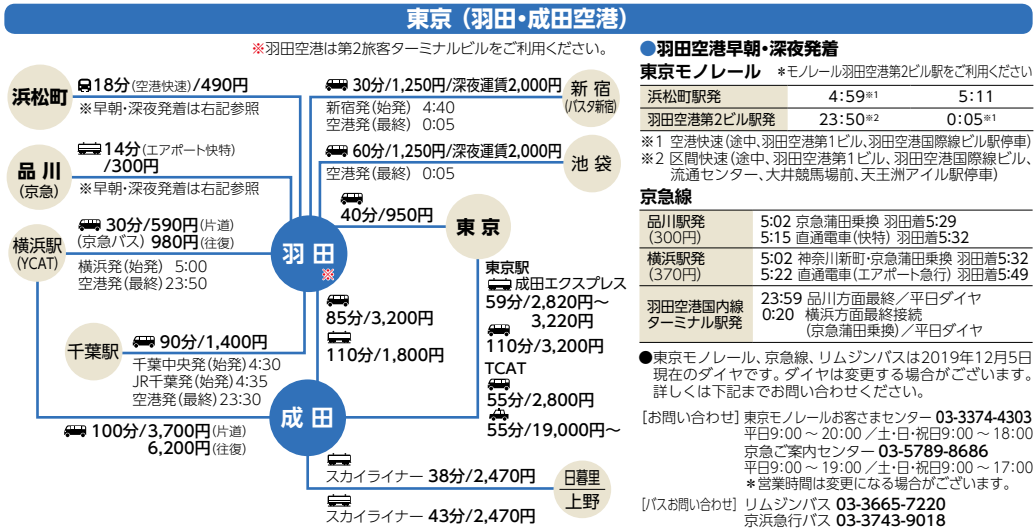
東京（羽田・成田空港）

※羽田空港は第2旅客ターミナルビルをご利用ください。

浜松町
18分（空港快速）/490円
※早朝・深夜発着は右記参照

品川（京急）
14分（エアポート快特）/300円
※早朝・深夜発着は右記参照

横浜駅（YCAT）
30分/590円（片道）
（京急バス）980円（往復）
横浜発（始発） 5:00
空港発（最終）23:50

千葉駅
90分/1,400円
千葉中央発（始発）4:30
JR千葉発（始発）4:35
空港発（最終）23:30

100分/3,700円（片道）
6,200円（往復）

30分/1,250円/深夜運賃2,000円
新宿発（始発） 4:40
空港発（最終） 0:05

新宿（バスタ新宿）

60分/1,250円/深夜運賃2,000円
空港発（最終） 0:05

池袋

40分/950円

羽田
※

東京

85分/3,200円
110分/1,800円

東京駅
成田エクスプレス
59分/2,820円〜3,220円
110分/3,200円
TCAT
55分/2,800円
55分/19,000円〜

成田

スカイライナー 38分/2,470円
スカイライナー 43分/2,470円

日暮里
上野

●羽田空港早朝・深夜発着

東京モノレール ＊モノレール羽田空港第2ビル駅をご利用ください

| 浜松町駅発 | 4:59※1 | 5:11 |
|---|---|---|
| 羽田空港第2ビル駅発 | 23:50※2 | 0:05※1 |

※1 空港快速（途中、羽田空港第1ビル、羽田空港国際線ビル駅停車）
※2 区間快速（途中、羽田空港第1ビル、羽田空港国際線ビル、流通センター、大井競馬場前、天王洲アイル駅停車）

京急線

| 品川駅発（300円） | 5:02 京急蒲田乗換 羽田着5:29<br>5:15 直通電車（快特） 羽田着5:32 |
|---|---|
| 横浜駅発（370円） | 5:02 神奈川新町・京急蒲田乗換 羽田着5:32<br>5:22 直通電車（エアポート急行） 羽田着5:49 |
| 羽田空港国内線ターミナル駅発 | 23:59 品川方面最終／平日ダイヤ<br>0:20 横浜方面最終接続（京急蒲田乗換）／平日ダイヤ |

●東京モノレール、京急線、リムジンバスは2019年12月5日現在のダイヤです。ダイヤは変更する場合がございます。詳しくは下記までお問い合わせください。

［お問い合わせ］東京モノレールお客さまセンター 03-3374-4303
平日9:00〜20:00／土・日・祝日9:00〜18:00
京急ご案内センター 03-5789-8686
平日9:00〜19:00／土・日・祝日9:00〜17:00
＊営業時間は変更になる場合がございます。

［バスお問い合わせ］リムジンバス 03-3665-7220
京浜急行バス 03-3743-9018